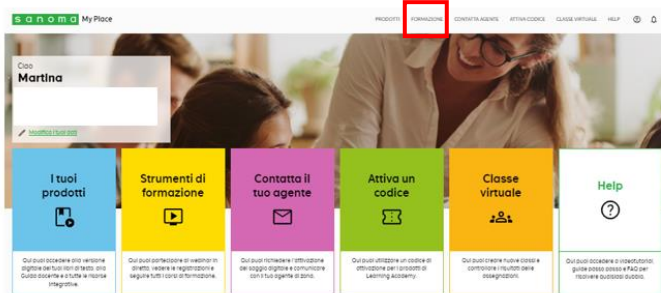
sanoma My Place

PRODOTTI FORMAZIONE CONTATTA AGENTE ATTIVA CODICE CLASSE VIRTUALE HELP

Ciao
Martina

Modifica i tuoi dati

I tuoi prodotti

Qui puoi accedere alla versione digitale dei tuoi libri di testo, alla Guida docente e tutte le risorse integrative.

Strumenti di formazione

Qui puoi partecipare ai webinar in diretta, vedere le registrazioni e seguire tutti i corsi di formazione.

Contatta il tuo agente

Qui puoi richiedere l'attivazione del saggio digitale e comunicare con il tuo agente di zona.

Attiva un codice

Qui puoi utilizzare un codice di attivazione per i prodotti di Learning Academy.

Classe virtuale

Qui puoi creare nuove classi e controllare i risultati delle assegnazioni.

Help

Qui puoi accedere a videotutorial, guide passo passo e FAQ per risolvere qualsiasi dubbio.